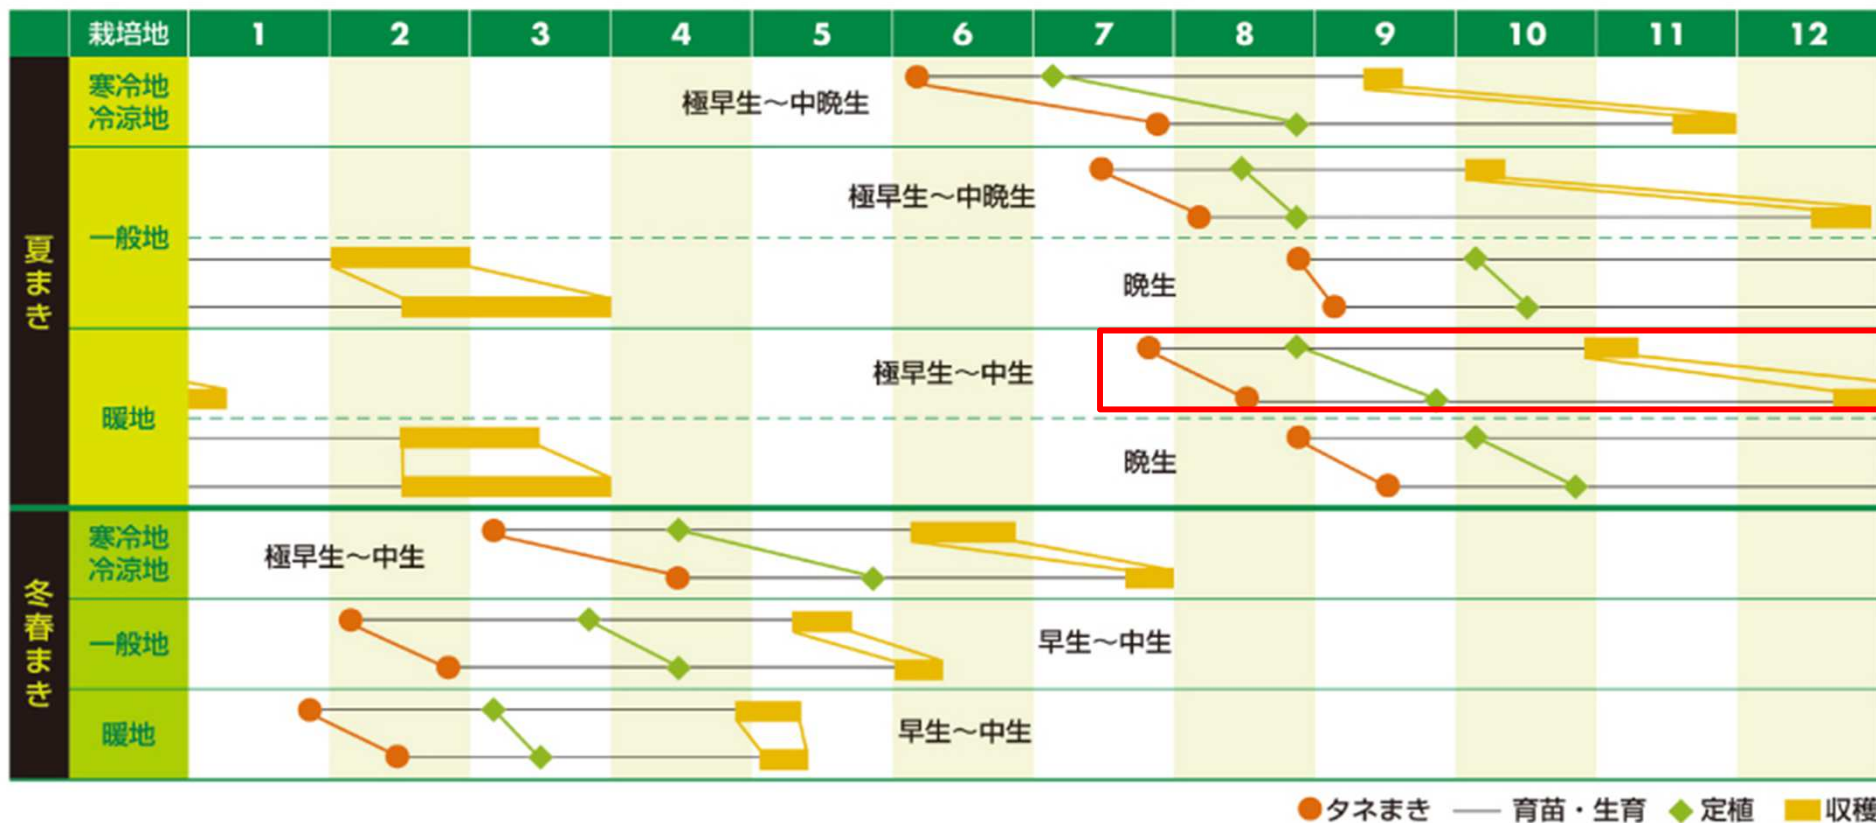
| | 栽培地 | 1 | 2 | 3 | 4 | 5 | 6 | 7 | 8 | 9 | 10 | 11 | 12 |
|---|---|---|---|---|---|---|---|---|---|---|---|---|---|
| 夏まき | 寒冷地 冷涼地 | | | | | 極早生～中晩生 | | | | | | | |
| | 一般地 | | | | | | 極早生～中晩生 | | | | | | |
| | | | | | | | | 晩生 | | | | | |
| | 暖地 | | | | | | 極早生～中生 | | | | | | |
| | | | | | | | | 晩生 | | | | | |
| 冬春まき | 寒冷地 冷涼地 | 極早生～中生 | | | | | | | | | | | |
| | 一般地 | | | | | | | 早生～中生 | | | | | |
| | 暖地 | | | | | | 早生～中生 | | | | | | |

●タネまき ― 育苗・生育 ◆定植 ■収穫